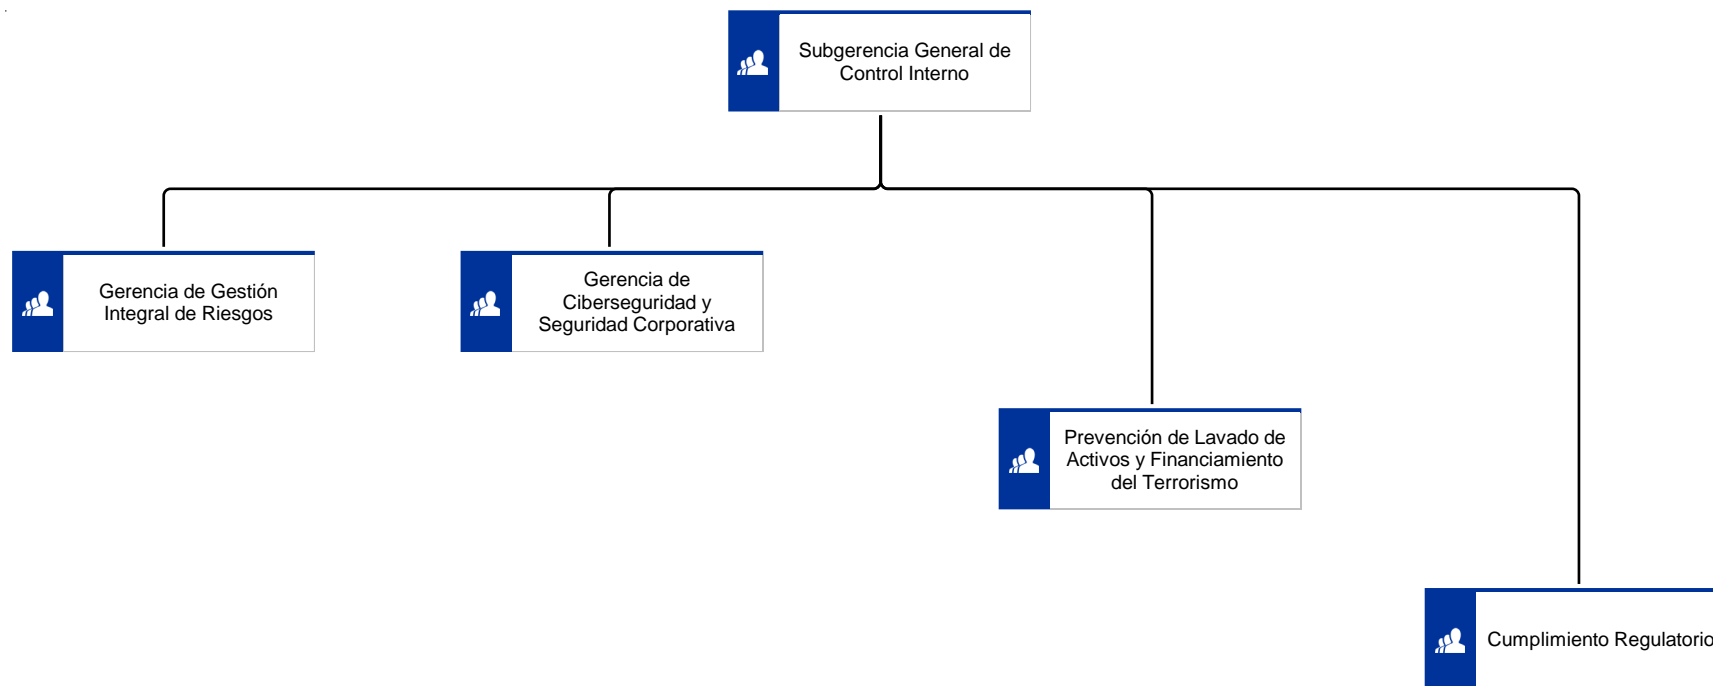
Subgerencia General de Control Interno

Gerencia de Gestión Integral de Riesgos

Gerencia de Ciberseguridad y Seguridad Corporativa

Prevención de Lavado de Activos y Financiamiento del Terrorismo

Cumplimiento Regulatorio